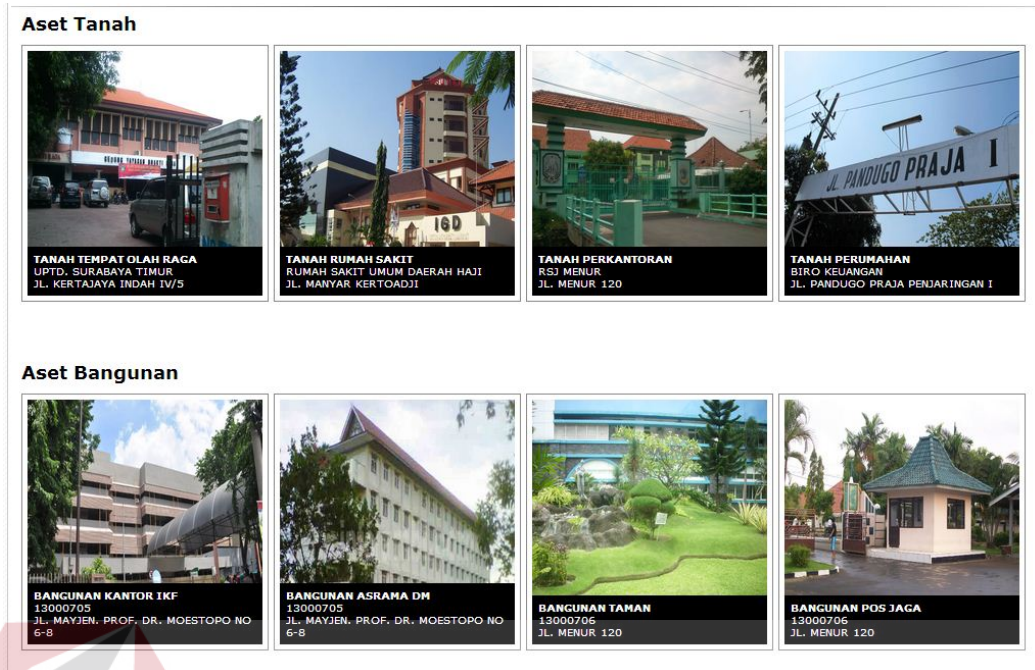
Aset Tanah

IGD

JL. PANDUGO PRAJA I

TANAH TEMPAT OLAH RAGA
UPTD. SURABAYA TIMUR
JL. KERTAJAYA INDAH IV/5

TANAH RUMAH SAKIT
RUMAH SAKIT UMUM DAERAH HAJI
JL. MANYAR KERTOADJI

TANAH PERKANTORAN
RSJ MENUR
JL. MENUR 120

TANAH PERUMAHAN
BIRO KEUANGAN
JL. PANDUGO PRAJA PENJARINGAN I

Aset Bangunan

BANGUNAN KANTOR IKF
13000705
JL. MAYJEN. PROF. DR. MOESTOPO NO 6-8

BANGUNAN ASRAMA DM
13000705
JL. MAYJEN. PROF. DR. MOESTOPO NO 6-8

BANGUNAN TAMAN
13000706
JL. MENUR 120

BANGUNAN POS JAGA
13000706
JL. MENUR 120